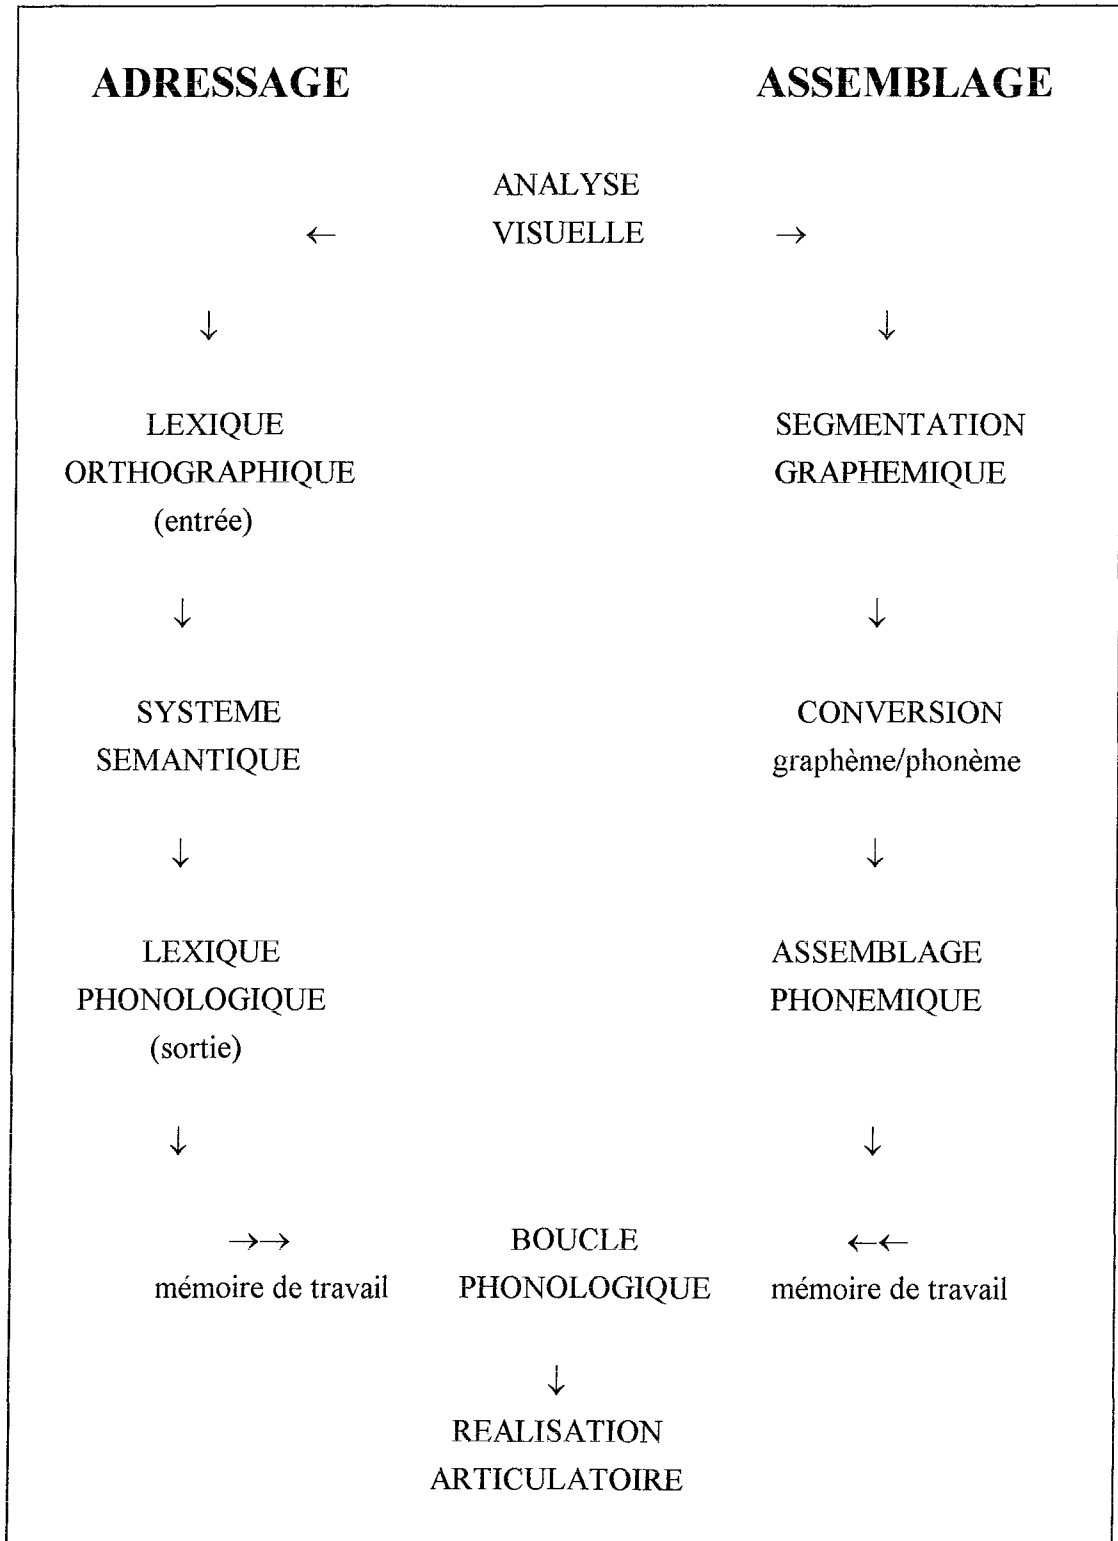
ADRESSAGE ASSEMBLAGE

ANALYSE
← VISUELLE →

↓ ↓

LEXIQUE
ORTHOGRAPHIQUE
(entrée)

SEGMENTATION
GRAPHEMIQUE

↓ ↓

SYSTEME
SEMANTIQUE

CONVERSION
graphème/phonème

↓ ↓

LEXIQUE
PHONOLOGIQUE
(sortie)

ASSEMBLAGE
PHONEMIQUE

↓ ↓

→→
mémoire de travail

BOUCLE
PHONOLOGIQUE

←←
mémoire de travail

↓
REALISATION
ARTICULATOIRE